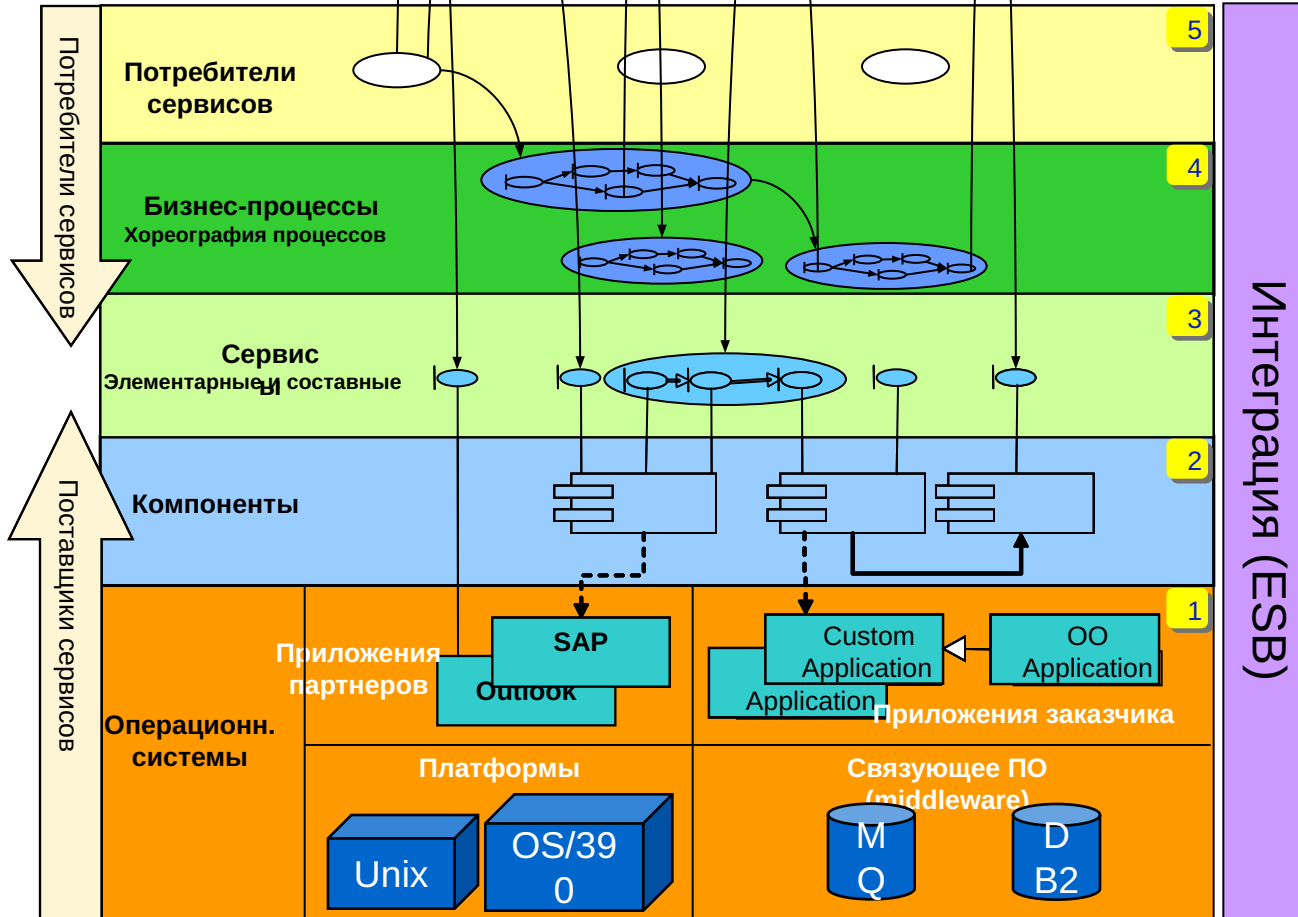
Потребители сервисов

Поставщики сервисов

Потребители сервисов

5

Бизнес-процессы
Хореография процессов

4

Сервисы
Элементарные и составные

3

Компоненты

2

Операционн. системы

Приложения партнеров

SAP

Outlook

Custom Application

OO Application

Application

Приложения заказчика

1

Платформы

Unix

OS/390

Связующее ПО (middleware)

MQ

DB2

Интеграция (ESB)